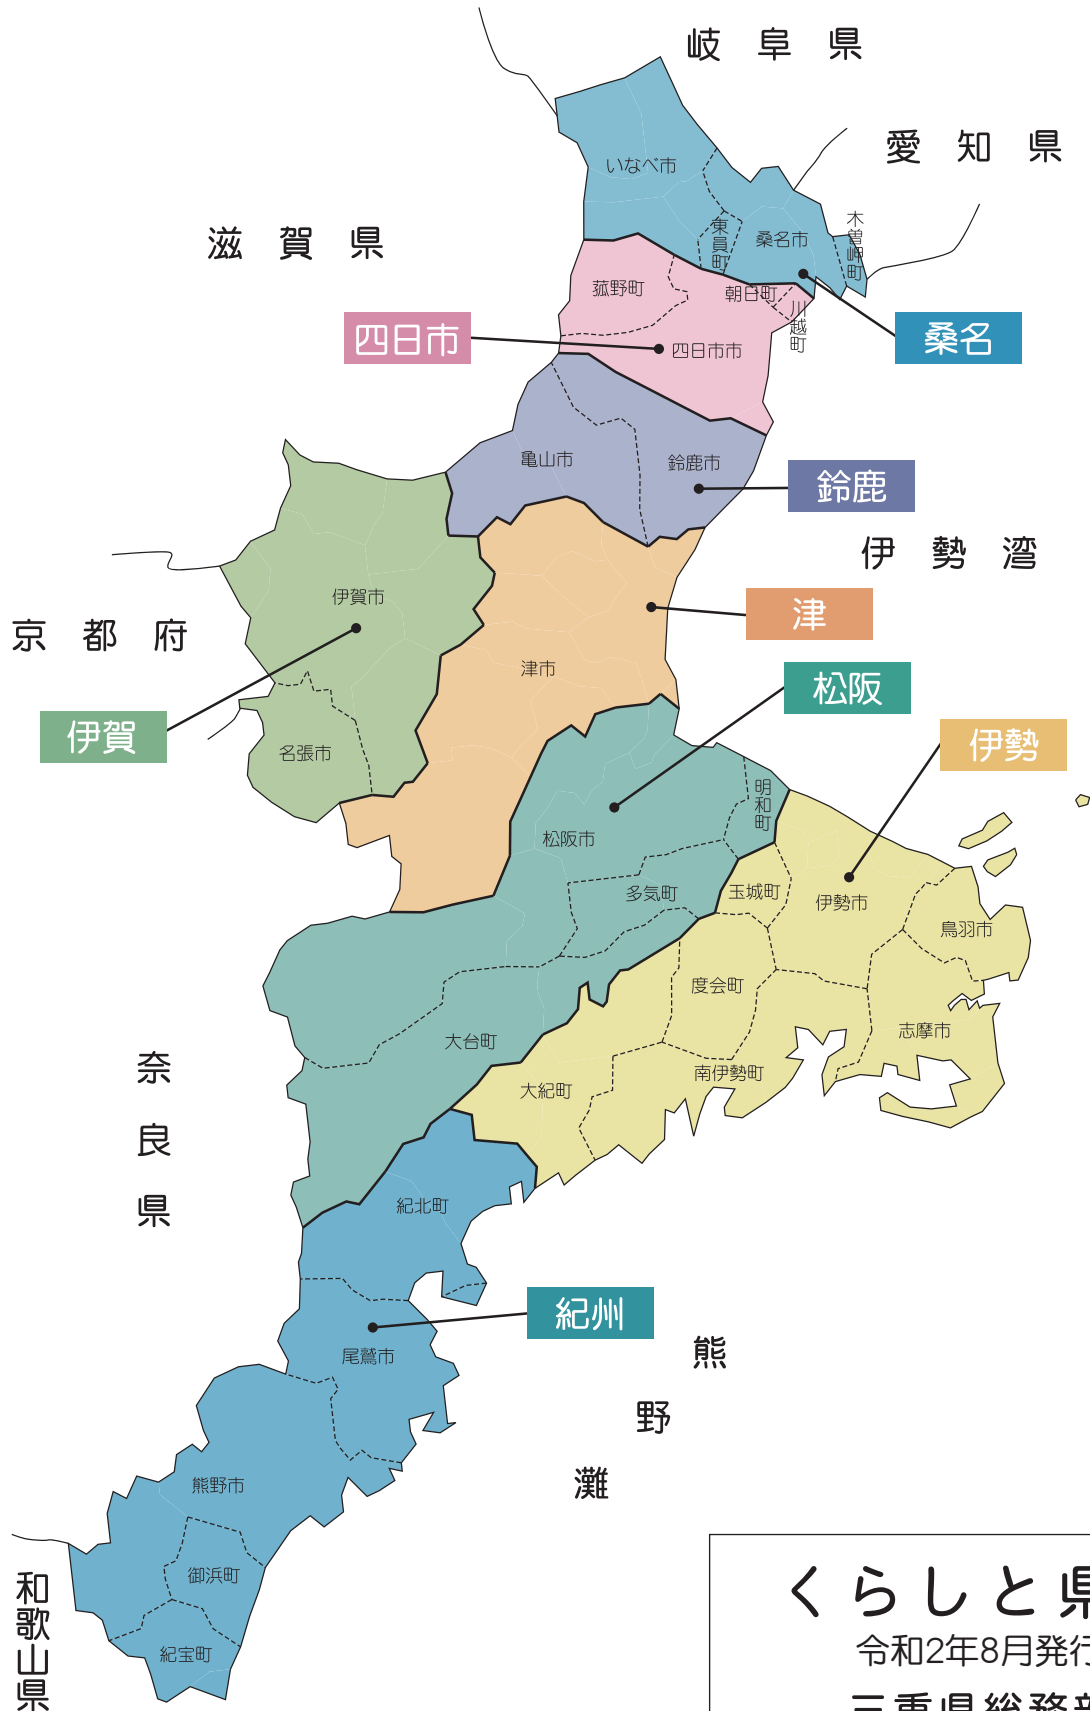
岐 阜 県

愛 知 県

滋 賀 県

いなべ市
東員町
桑名市
木曽岬町
菰野町
朝日町
川越町
四日市市

四日市

桑名

亀山市
鈴鹿市

鈴鹿

伊 勢 湾

伊賀市
津市

津

京 都 府

松阪

伊勢

伊賀

名張市
明和町
松阪市
多気町
玉城町
伊勢市
鳥羽市
度会町
志摩市
大台町
南伊勢町
大紀町

奈 良 県

紀北町

紀州

尾鷲市

熊 野 灘

熊野市
御浜町
紀宝町

和歌山県

くらしと県
令和2年8月発行
三重県総務部